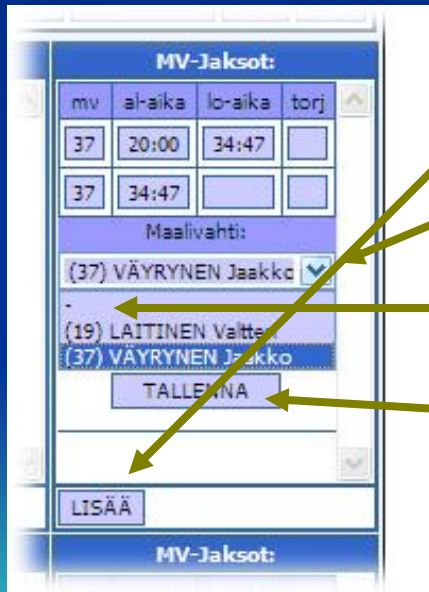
MV-Jaksot:

| mv | al-aika | lo-aika | torj |
|---|---|---|---|
| 37 | 20:00 | 34:47 | |
| 37 | 34:47 | | |

Maalivahti:

(37) VÄYRYNEN Jaakko

-
(19) LAITINEN Valtter
(37) VÄYRYNEN Jaakko

TALLENNA

LISÄÄ

MV-Jaksot: